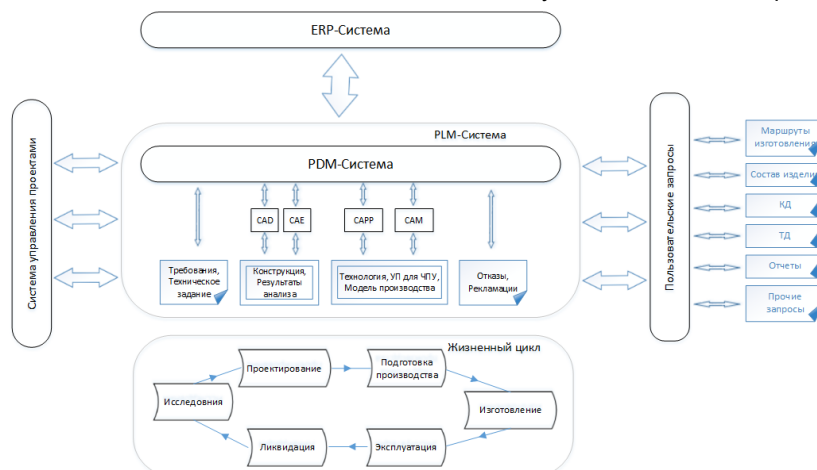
ERP-Система

Система управления проектами

PLM-Система

PDM-Система

CAD

CAE

CAPP

CAM

Требования, Техническое задание

Конструкция, Результаты анализа

Технология, УП для ЧПУ, Модель производства

Отказы, Рекламации

Пользовательские запросы

Маршруты изготовления

Состав издели

КД

ТД

Отчеты

Прочие запросы

Жизненный цикл

Проектирование

Подготовка производства

Исследовния

Изготовление

Ликвидация

Эксплуатация